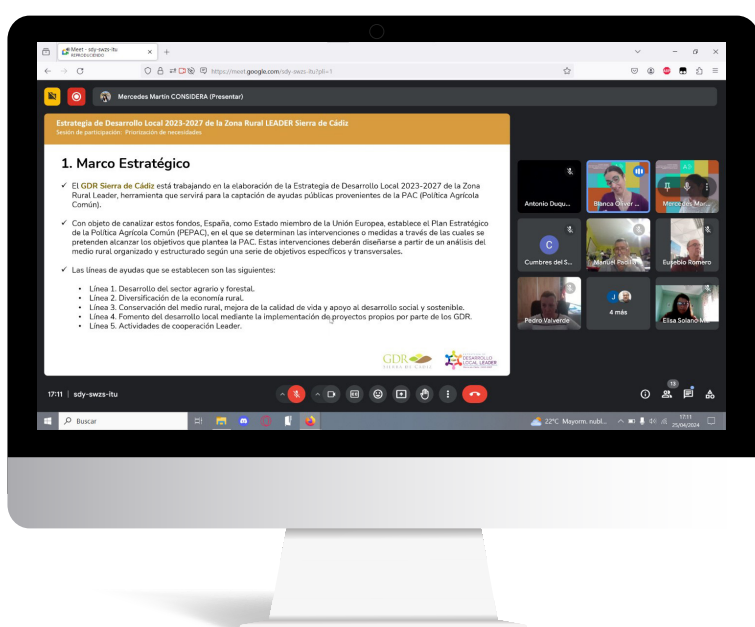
Meet - sdy-swzs-itu
REPRODUCIENDO

https://meet.google.com/sdy-swzs-itu?pli=1

Mercedes Martín CONSIDERA (Presentar)

Estrategia de Desarrollo Local 2023-2027 de la Zona Rural LEADER Sierra de Cádiz
Sesión de participación: Priorización de necesidades

1. Marco Estratégico

✓ El GDR Sierra de Cádiz está trabajando en la elaboración de la Estrategia de Desarrollo Local 2023-2027 de la Zona Rural Leader, herramienta que servirá para la captación de ayudas públicas provenientes de la PAC (Política Agrícola Común).

✓ Con objeto de canalizar estos fondos, España, como Estado miembro de la Unión Europea, establece el Plan Estratégico de la Política Agrícola Común (PEPAC), en el que se determinan las intervenciones o medidas a través de las cuales se pretenden alcanzar los objetivos que plantea la PAC. Estas intervenciones deberán diseñarse a partir de un análisis del medio rural organizado y estructurado según una serie de objetivos específicos y transversales.

✓ Las líneas de ayudas que se establecen son las siguientes:

• Línea 1. Desarrollo del sector agrario y forestal.
• Línea 2. Diversificación de la economía rural.
• Línea 3. Conservación del medio rural, mejora de la calidad de vida y apoyo al desarrollo social y sostenible.
• Línea 4. Fomento del desarrollo local mediante la implementación de proyectos propios por parte de los GDR.
• Línea 5. Actividades de cooperación Leader.

GDR SIERRA DE CÁDIZ
DESARROLLO LOCAL LEADER

Antonio Duqu...
Blanca Oliver ...
Mercedes Mar...
C
Cumbres del S...
ManuR Padilla
Eusebio Romero
Pedro Valverde
4 más
Elisa Solano M...

17:11 | sdy-swzs-itu

13

Buscar

22°C Mayorm. nubl.
17:11
25/04/2024